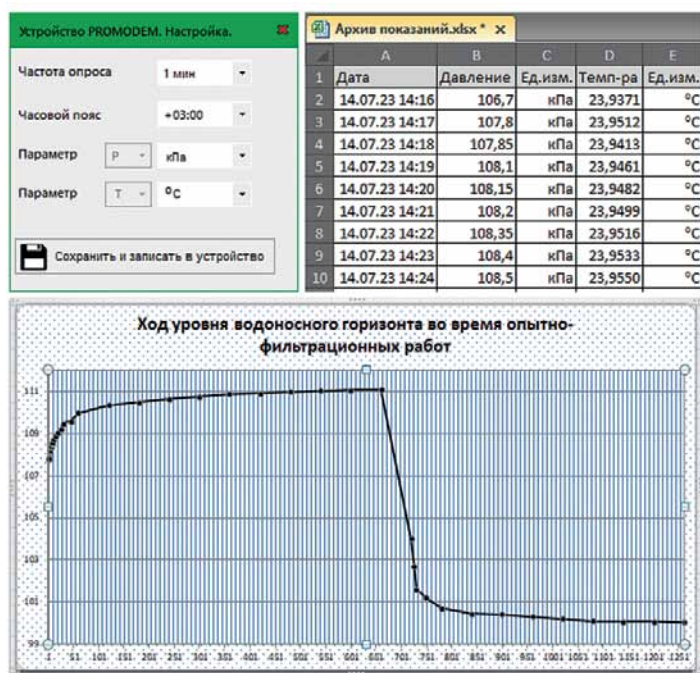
Устройство PROMODEM. Настройка.

Частота опроса | 1 мин

Часовой пояс | +03:00

Параметр | P | кПа

Параметр | T | °C

Сохранить и записать в устройство

Архив показаний.xlsx *

| | A | B | C | D | E |
|---|---|---|---|---|---|
| 1 | Дата | Давление | Ед.изм. | Темп-ра | Ед.изм. |
| 2 | 14.07.23 14:16 | 106,7 | кПа | 23,9371 | °C |
| 3 | 14.07.23 14:17 | 107,8 | кПа | 23,9512 | °C |
| 4 | 14.07.23 14:18 | 107,85 | кПа | 23,9413 | °C |
| 5 | 14.07.23 14:19 | 108,1 | кПа | 23,9461 | °C |
| 6 | 14.07.23 14:20 | 108,15 | кПа | 23,9482 | °C |
| 7 | 14.07.23 14:21 | 108,2 | кПа | 23,9499 | °C |
| 8 | 14.07.23 14:22 | 108,35 | кПа | 23,9516 | °C |
| 9 | 14.07.23 14:23 | 108,4 | кПа | 23,9533 | °C |
| 10 | 14.07.23 14:24 | 108,5 | кПа | 23,9550 | °C |

Ход уровня водоносного горизонта во время опытно-фильтрационных работ

111
109
107
105
103
101
99

1 51 101 151 201 251 301 351 401 451 501 551 601 651 701 751 801 851 901 951 1001 1051 1101 1151 1201 1251